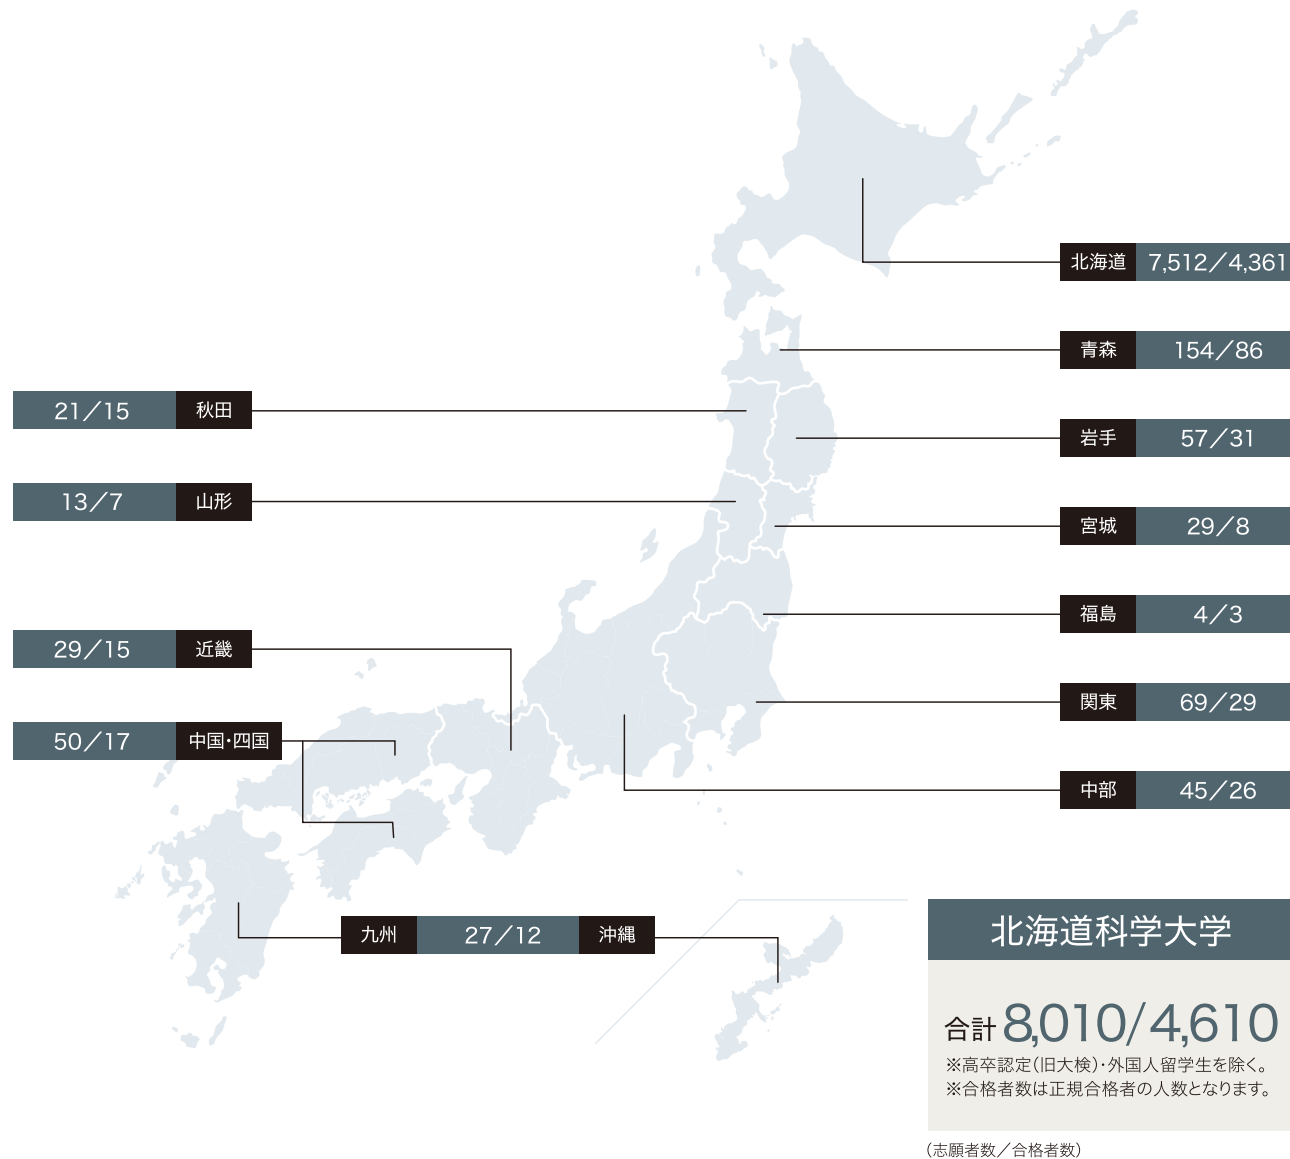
北海道 7,512／4,361

青森 154／86

21／15 秋田

岩手 57／31

13／7 山形

宮城 29／8

福島 4／3

29／15 近畿

関東 69／29

50／17 中国・四国

中部 45／26

九州 27／12 沖縄

北海道科学大学

合計 8,010/4,610

※高卒認定（旧大検）・外国人留学生を除く。
※合格者数は正規合格者の人数となります。

（志願者数／合格者数）